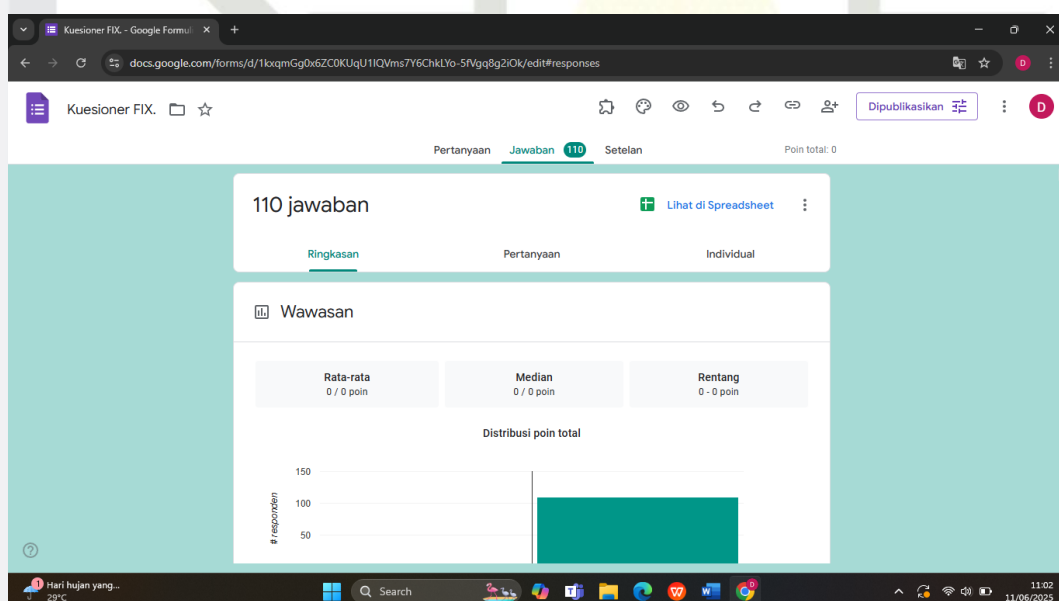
Kuesioner FIX. - Google Formul ×

docs.google.com/forms/d/1kxqmGg0x6ZC0KUqU1lQVms7Y6ChkLYo-5fVgq8g2iOk/edit#responses

Kuesioner FIX.

Dipublikasikan

D

Pertanyaan Jawaban 110 Setelan

Poin total: 0

110 jawaban

Lihat di Spreadsheet

Ringkasan Pertanyaan Individual

Wawasan

| Rata-rata | Median | Rentang |
|---|---|---|
| 0 / 0 poin | 0 / 0 poin | 0 - 0 poin |

Distribusi poin total

150
100
50

# responden

Hari hujan yang...
29°C

Search

11:02
11/06/2025